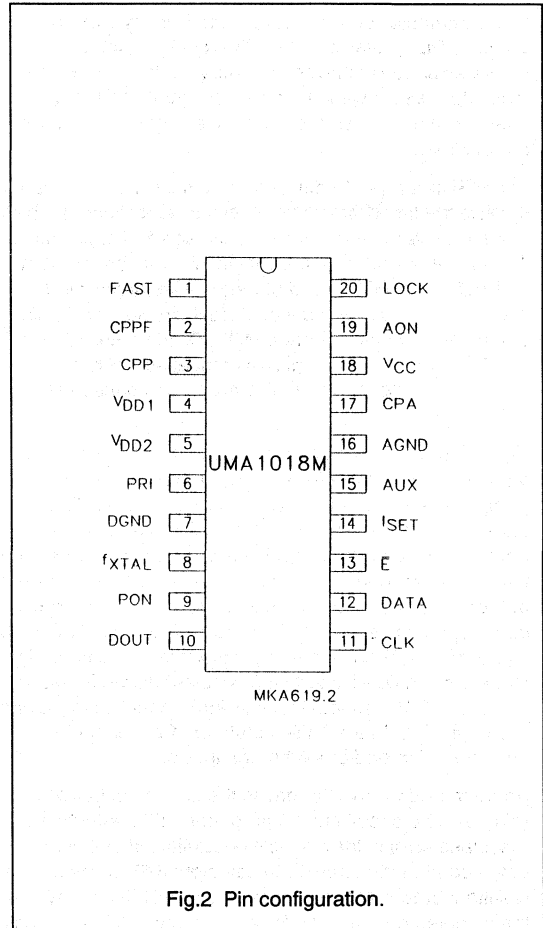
FAST 1
CPPF 2
CPP 3
$V_{DD1}$ 4
$V_{DD2}$ 5
PRI 6
DGND 7
$f_{XTAL}$ 8
PON 9
DOUT 10

UMA1018M

20 LOCK
19 AON
18 $V_{CC}$
17 CPA
16 AGND
15 AUX
14 $I_{SET}$
13 $\overline{E}$
12 DATA
11 CLK

MKA619.2

Fig.2 Pin configuration.